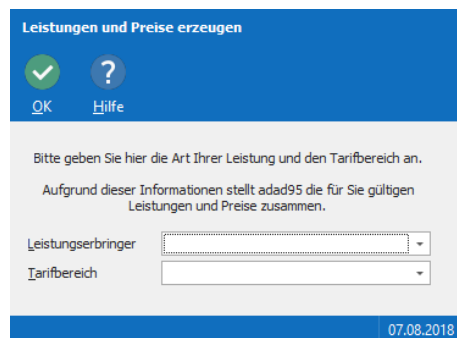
Leistungen und Preise erzeugen

OK

Hilfe

Bitte geben Sie hier die Art Ihrer Leistung und den Tarifbereich an.

Aufgrund dieser Informationen stellt adad95 die für Sie gültigen Leistungen und Preise zusammen.

Leistungserbringer

Tarifbereich

07.08.2018